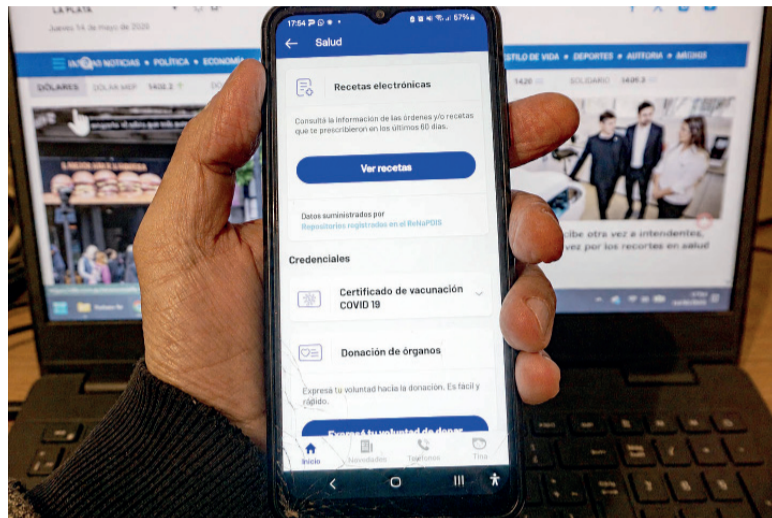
LA PLATA
Jueves 14 de mayo de 2026

NOTICIAS • POLÍTICA • ECONOMÍA
ESTILO DE VIDA • DEPORTES • AUTORÍA • ARCHIVO

DÓLARES DÓLAR MEP 1402.2
1420 SOLIDARIO 1401.5

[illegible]cibe otra vez a intendentes, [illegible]vez por los recortes en salud

17:54 57%
Salud

Recetas electrónicas

Consultá la información de las órdenes y/o recetas que te prescribieron en los últimos 60 días.

Ver recetas

Datos suministrados por
Repositorios registrados en el ReNaPDIS

Credenciales

Certificado de vacunación COVID 19

Donación de órganos

Expresá tu voluntad hacia la donación. Es fácil y rápido.

Expresá tu voluntad de donar

Inicio Novedades Teléfonos Tina